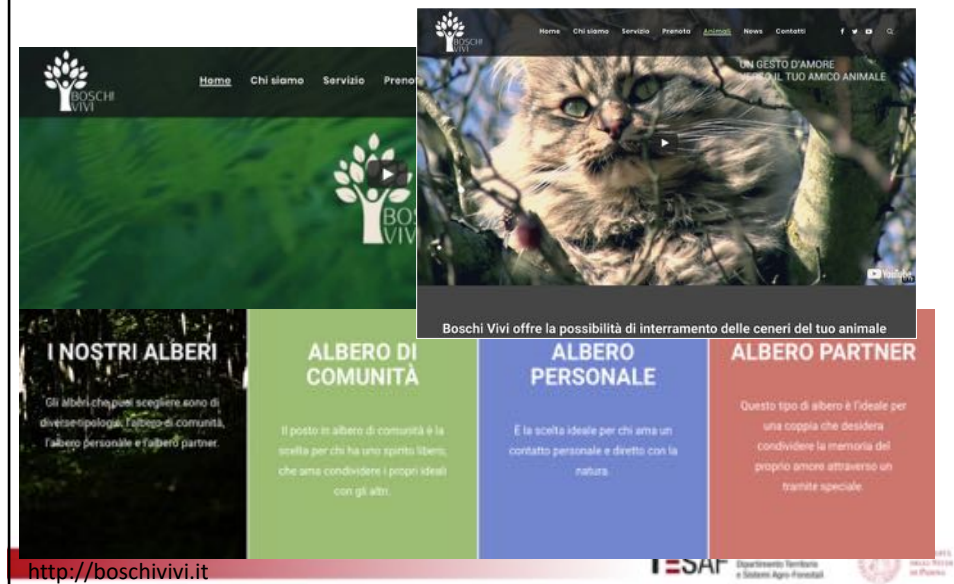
BOSCHI VIVI

Home Chi siamo Servizio Preno

BOSCHI VIVI

BOSCHI VIVI

Home Chi siamo Servizio Prenota Animali News Contatti

UN GESTO D'AMORE VERSO IL TUO AMICO ANIMALE

YouTube

Boschi Vivi offre la possibilità di interramento delle ceneri del tuo animale

I NOSTRI ALBERI

Gli alberi che puoi scegliere sono di diverse tipologie: l'albero di comunità, l'albero personale e l'albero partner.

ALBERO DI COMUNITÀ

Il posto in albero di comunità è la scelta per chi ha uno spirito libero, che ama condividere i propri ideali con gli altri.

ALBERO PERSONALE

È la scelta ideale per chi ama un contatto personale e diretto con la natura.

ALBERO PARTNER

Questo tipo di albero è l'ideale per una coppia che desidera condividere la memoria del proprio amore attraverso un tramite speciale.

http://boschivivi.it

TESAF Dipartimento Territorio e Sistemi Agro-Forestali

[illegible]